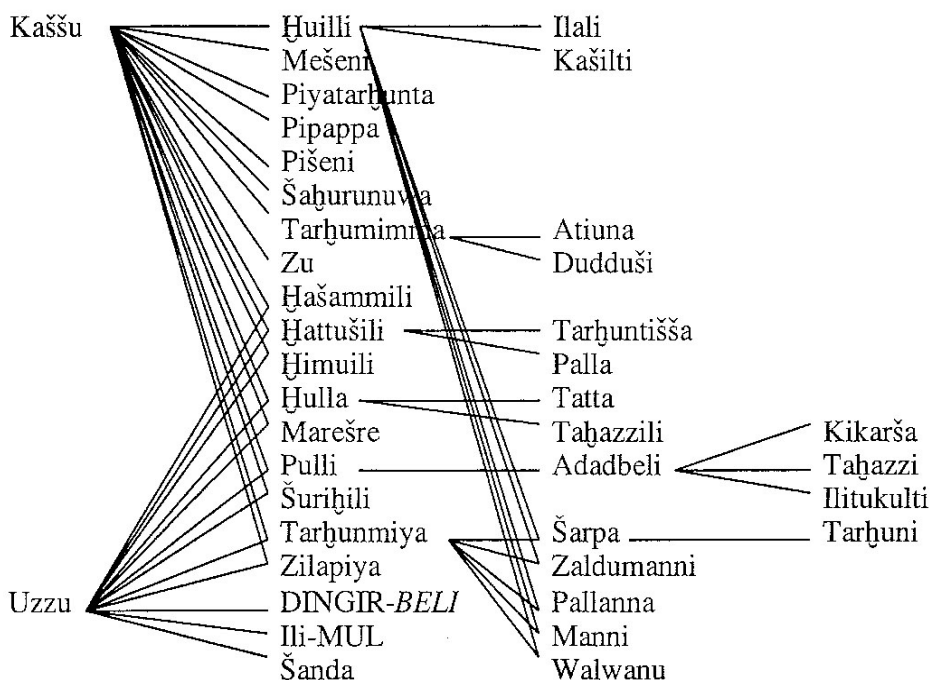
Kaššu
Ḫuilli
Mešenni
Piyatarḫunta
Pipappa
Pišeni
Šaḫurunuwa
Tarḫumimma
Zu
Ḫašammili
Ḫattušili
Ḫimuili
Ḫulla
Marešre
Pulli
Šuriḫili
Tarḫunmiya
Zilapiya
Uzzu
DINGIR-BELI
Ili-MUL
Šanda
Ilali
Kašilti
Atiuna
Dudduši
Tarḫuntišša
Palla
Tatta
Taḫazzili
Adadbeli
Šarpa
Zaldumanni
Pallanna
Manni
Walwanu
Kikarša
Taḫazzi
Ilitukulti
Tarḫuni